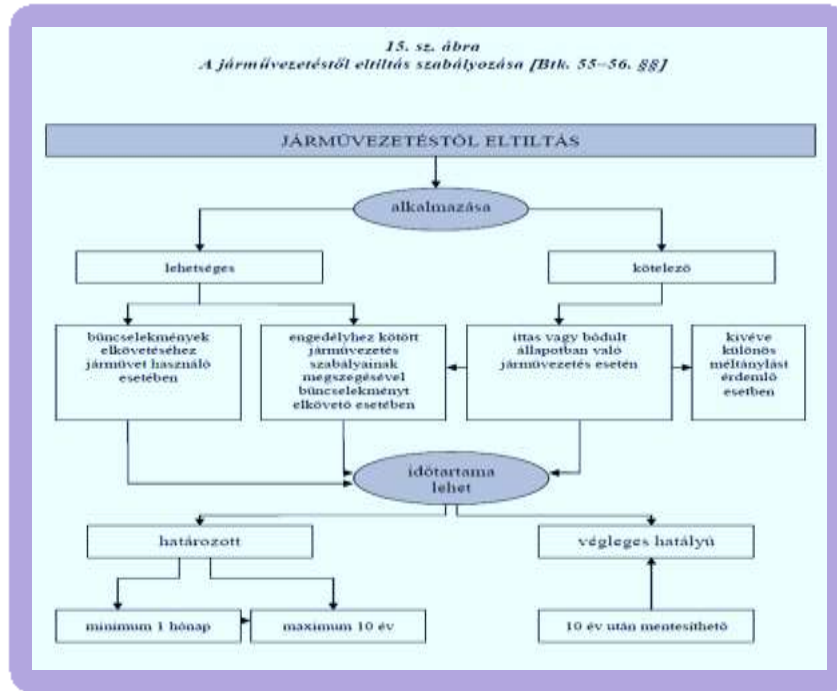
15. sz. ábra
A járművezetéstől eltiltás szabályozása [Btk. 55–56. §§]

JÁRMŰVEZETÉSTŐL ELTILTÁS

alkalmazása

lehetséges

kötelező

bűncselekmények elkövetéséhez járművet használó esetében

engedélyhez kötött járművezetés szabályainak megszegésével bűncselekményt elkövető esetében

ittas vagy bódult állapotban való járművezetés esetén

kivéve különös méltánylást érdemlő esetben

időtartama lehet

határozott

végleges hatályú

minimum 1 hónap

maximum 10 év

10 év után mentesíthető